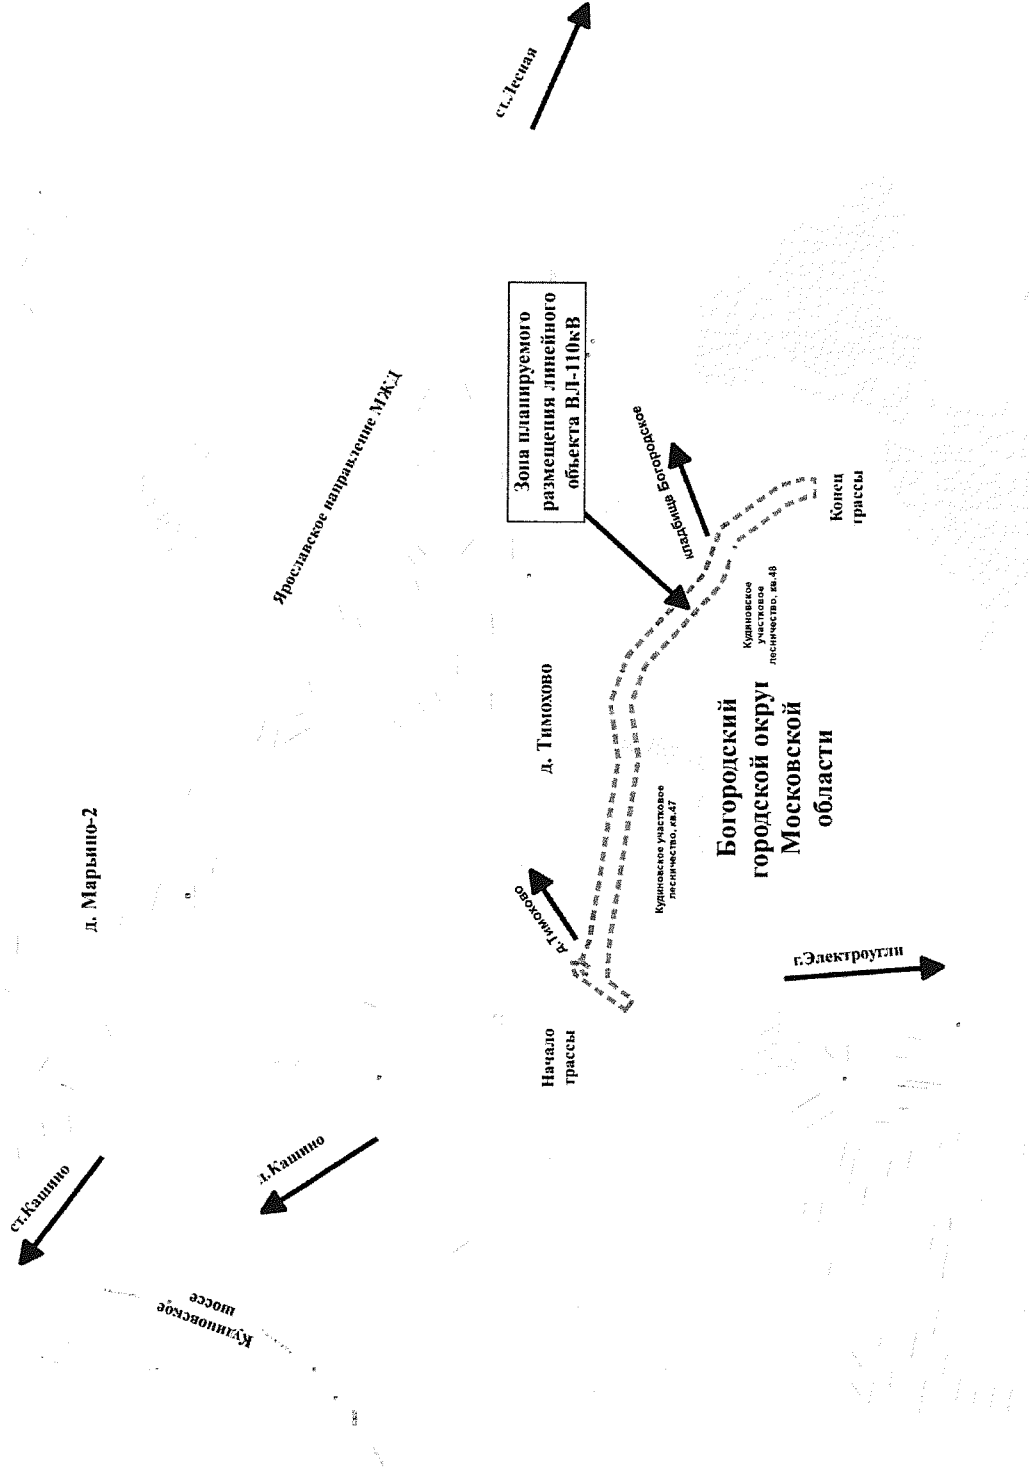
ст.Лесная

Зона планируемого размещения линейного объекта ВЛ-110кВ

Ярославское направление МЖД

кладбище Богородское

Конец трассы

Кудиновское участковое лесничество, кв.48

д. Тимохово

Богородский городской округ Московской области

д. Марьино-2

Кудиновское участковое лесничество, кв.47

д.Тимохово

г.Электроугли

Начало трассы

д.Кашино

ст.Кашино

Кудиновское шоссе